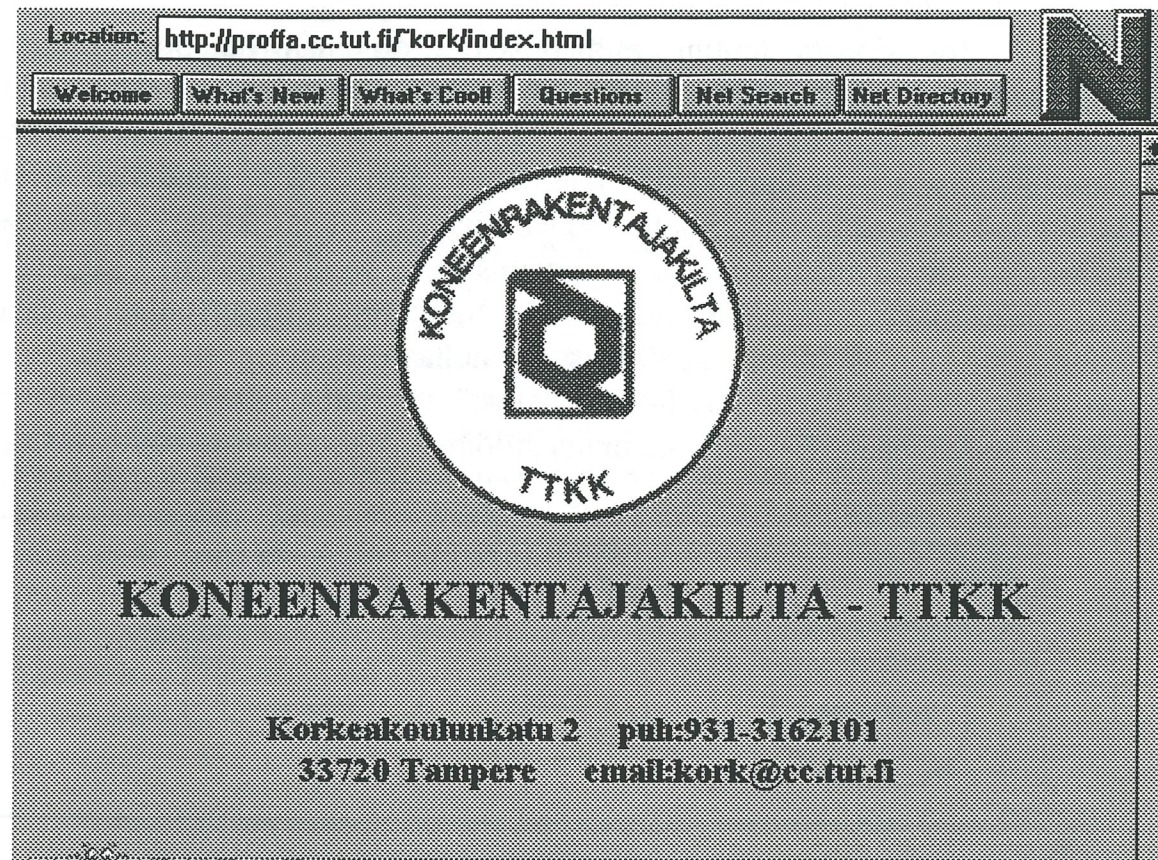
Location: http://proffa.cc.tut.fi/~kork/index.html

Welcome | What's New! | What's Cool! | Questions | Net Search | Net Directory

N

KONEENRAKENTAJAKILTA

TTKK

KONEENRAKENTAJAKILTA - TTKK

Korkeakoulunkatu 2 puh:931-3162101
33720 Tampere email:kork@cc.tut.fi